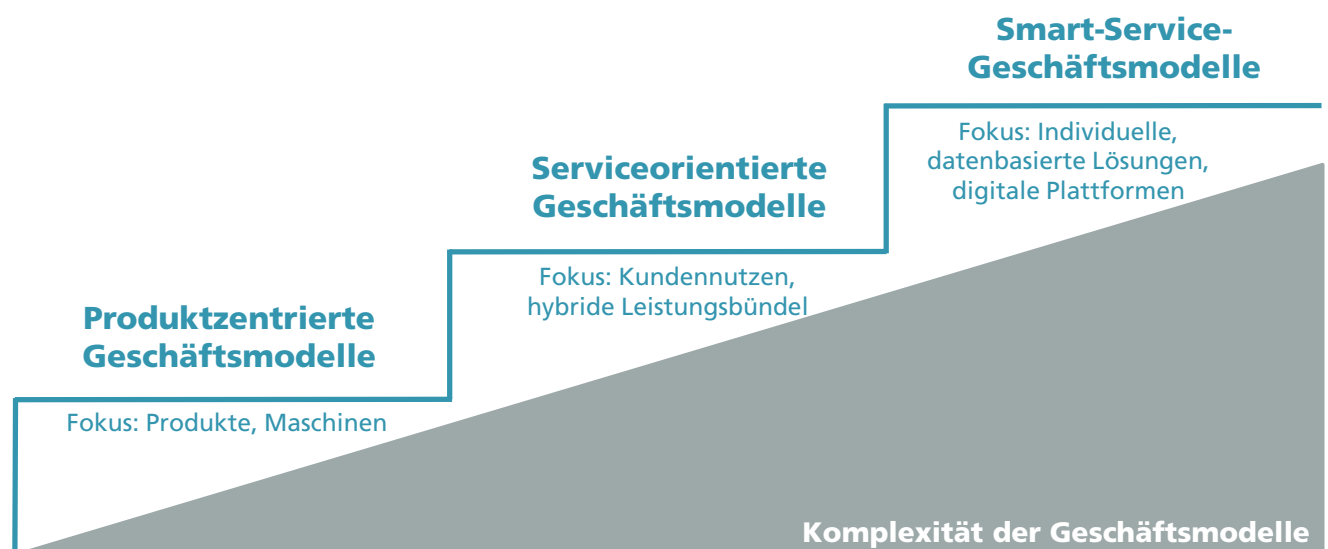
Smart-Service-Geschäftsmodelle

Fokus: Individuelle, datenbasierte Lösungen, digitale Plattformen

Serviceorientierte Geschäftsmodelle

Fokus: Kundennutzen, hybride Leistungsbündel

Produktzentrierte Geschäftsmodelle

Fokus: Produkte, Maschinen

Komplexität der Geschäftsmodelle